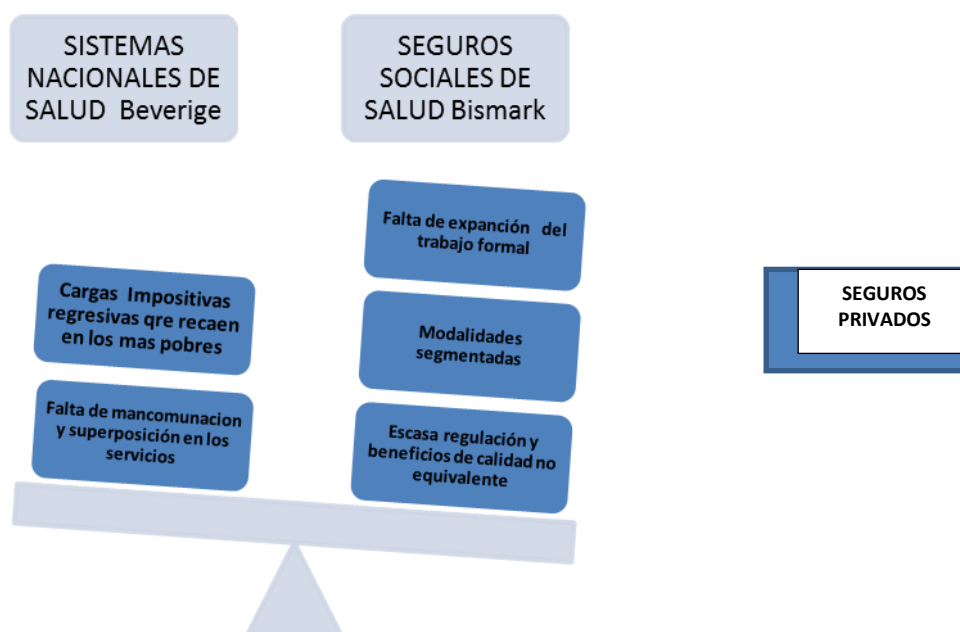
SISTEMAS NACIONALES DE SALUD Beverige

SEGUROS SOCIALES DE SALUD Bismark

Falta de expanción del trabajo formal

Cargas Impositivas regresivas qre recaen en los mas pobres

Modalidades segmentadas

SEGUROS PRIVADOS

Falta de mancomunacion y superposición en los servicios

Escasa regulación y beneficios de calidad no equivalente